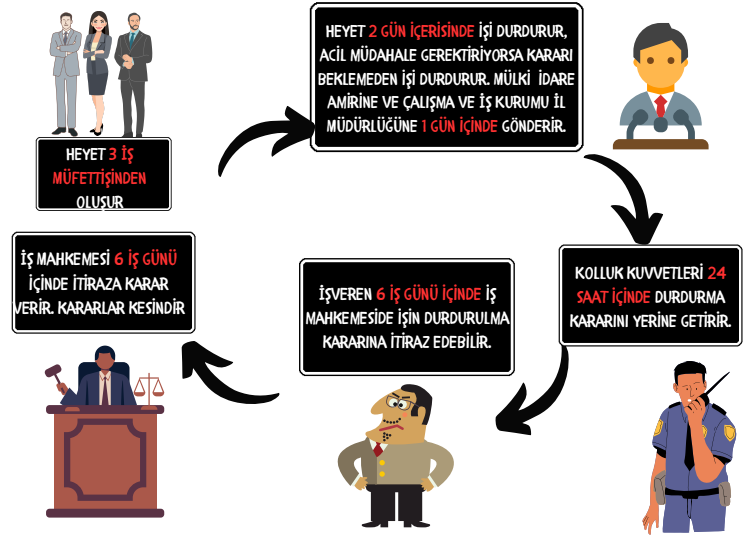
HEYET 3 İŞ MÜFETTİŞİNDEN OLUŞUR

HEYET 2 GÜN İÇERİSİNDE İŞİ DURDURUR, ACİL MÜDAHALE GEREKTİRİYORSA KARARI BEKLEMEDEN İŞİ DURDURUR. MÜLKİ İDARE AMİRİNE VE ÇALIŞMA VE İŞ KURUMU İL MÜDÜRLÜĞÜNE 1 GÜN İÇİNDE GÖNDERİR.

KOLLUK KUVVETLERİ 24 SAAT İÇİNDE DURDURMA KARARINI YERİNE GETİRİR.

İŞVEREN 6 İŞ GÜNÜ İÇİNDE İŞ MAHKEMESİDE İŞİN DURDURULMA KARARINA İTİRAZ EDEBİLİR.

İŞ MAHKEMESİ 6 İŞ GÜNÜ İÇİNDE İTİRAZA KARAR VERİR. KARARLAR KESİNDİR